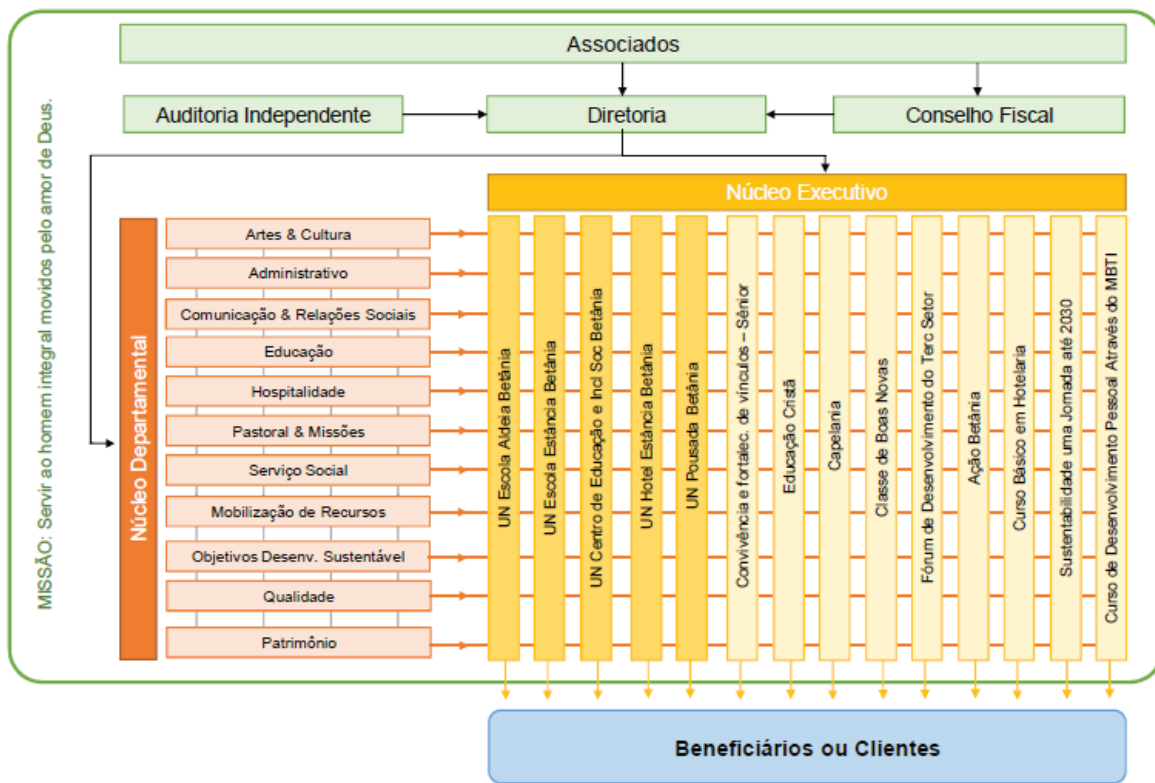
MISSÃO: Servir ao homem integral movidos pelo amor de Deus.

Associados

Auditoria Independente

Diretoria

Conselho Fiscal

Núcleo Executivo

Núcleo Departamental

Artes & Cultura

Administrativo

Comunicação & Relações Sociais

Educação

Hospitalidade

Pastoral & Missões

Serviço Social

Mobilização de Recursos

Objetivos Desenv. Sustentável

Qualidade

Patrimônio

UN Escola Aldeia Betânia

UN Escola Estância Betânia

UN Centro de Educação e Incl Soc Betânia

UN Hotel Estância Betânia

UN Pousada Betânia

Convivência e fortalec. de vínculos – Sênior

Educação Cristã

Capelania

Classe de Boas Novas

Fórum de Desenvolvimento do Terc Setor

Ação Betânia

Curso Básico em Hotelaria

Sustentabilidade uma Jornada até 2030

Curso de Desenvolvimento Pessoal Através do MBTI

Beneficiários ou Clientes